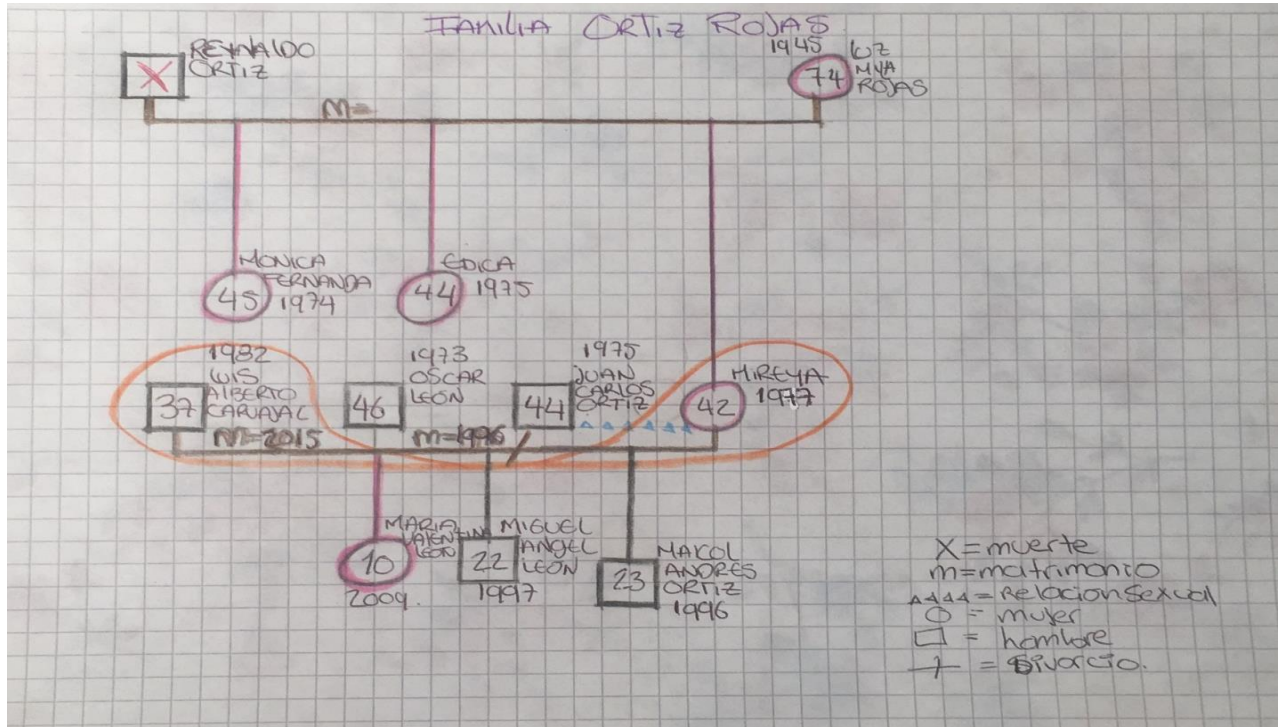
FAMILIA ORTIZ ROJAS

REYNALDO ORTIZ

1945 LUZ MYA ROJAS
74

M=

MONICA FERNANDA
45
1974

ERICA
44
1975

1982
LUIS ALBERTO CARVAJAL
37
M=2015

1973
OSCAR LEON
46
M=1996

1975
JUAN CARLOS ORTIZ
44

MIREYA
42
1977

MARIA VALENTINA LEON
10
2009.

MIGUEL ANGEL LEON
22
1997

MARCO ANDRES ORTIZ
23
1996

X = muerte
m = matrimonio
▲▲▲ = Relacion sexual
○ = mujer
□ = hombre
/ = Divorcio.